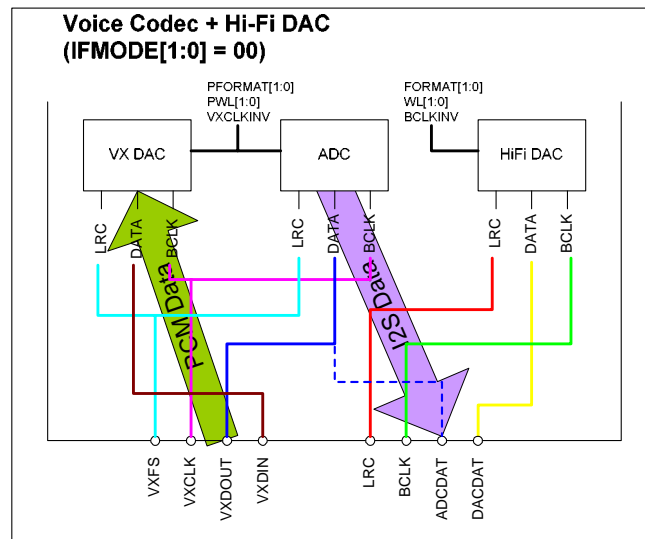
Voice Codec + Hi-Fi DAC
(IFMODE[1:0] = 00)

PFORMAT[1:0]
PWL[1:0]
VXCLKINV

FORMAT[1:0]
WL[1:0]
BCLKINV

VX DAC

ADC

HiFi DAC

LRC
DATA
BCLK

LRC
DATA
BCLK

LRC
DATA
BCLK

PCM Data

I2S Data

VXFS
VXCLK
VXDOUT
VXDIN

LRC
BCLK
ADCDAT
DACDAT